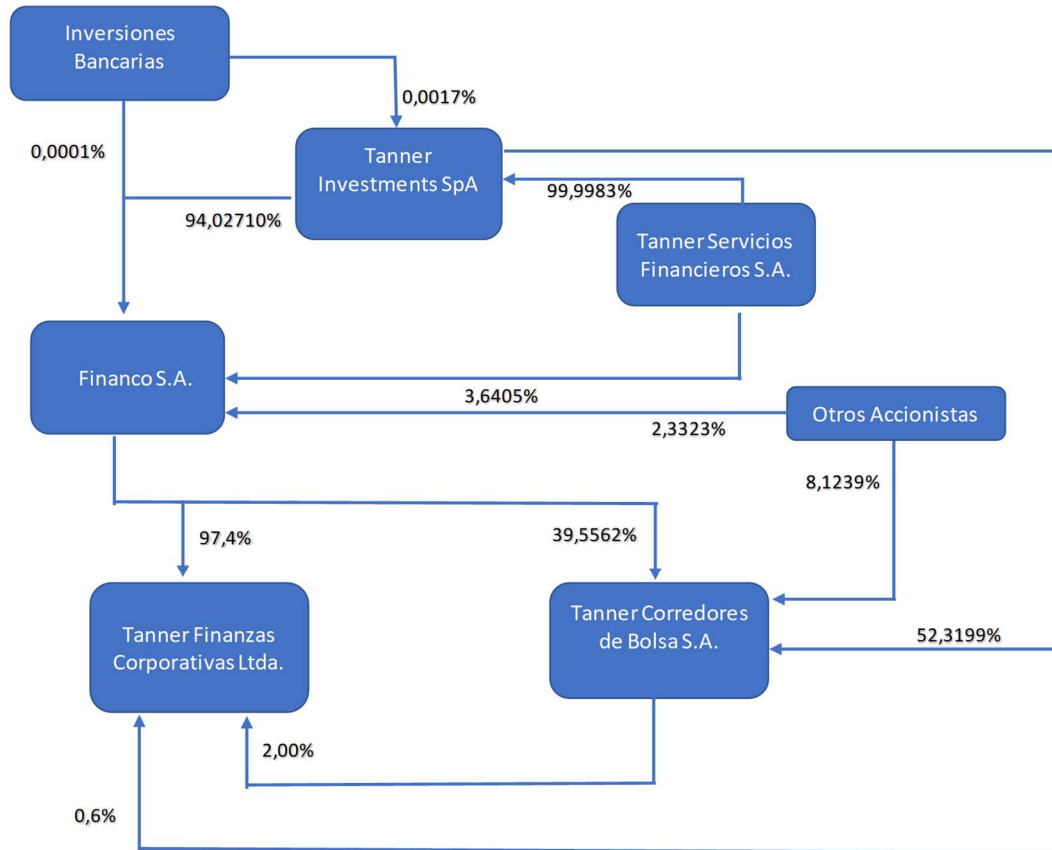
Inversiones Bancarias

0,0017%

0,0001%

Tanner Investments SpA

99,9983%

94,02710%

Tanner Servicios Financieros S.A.

Financo S.A.

3,6405%

Otros Accionistas

2,3323%

8,1239%

97,4%

39,5562%

Tanner Finanzas Corporativas Ltda.

Tanner Corredores de Bolsa S.A.

52,3199%

2,00%

0,6%